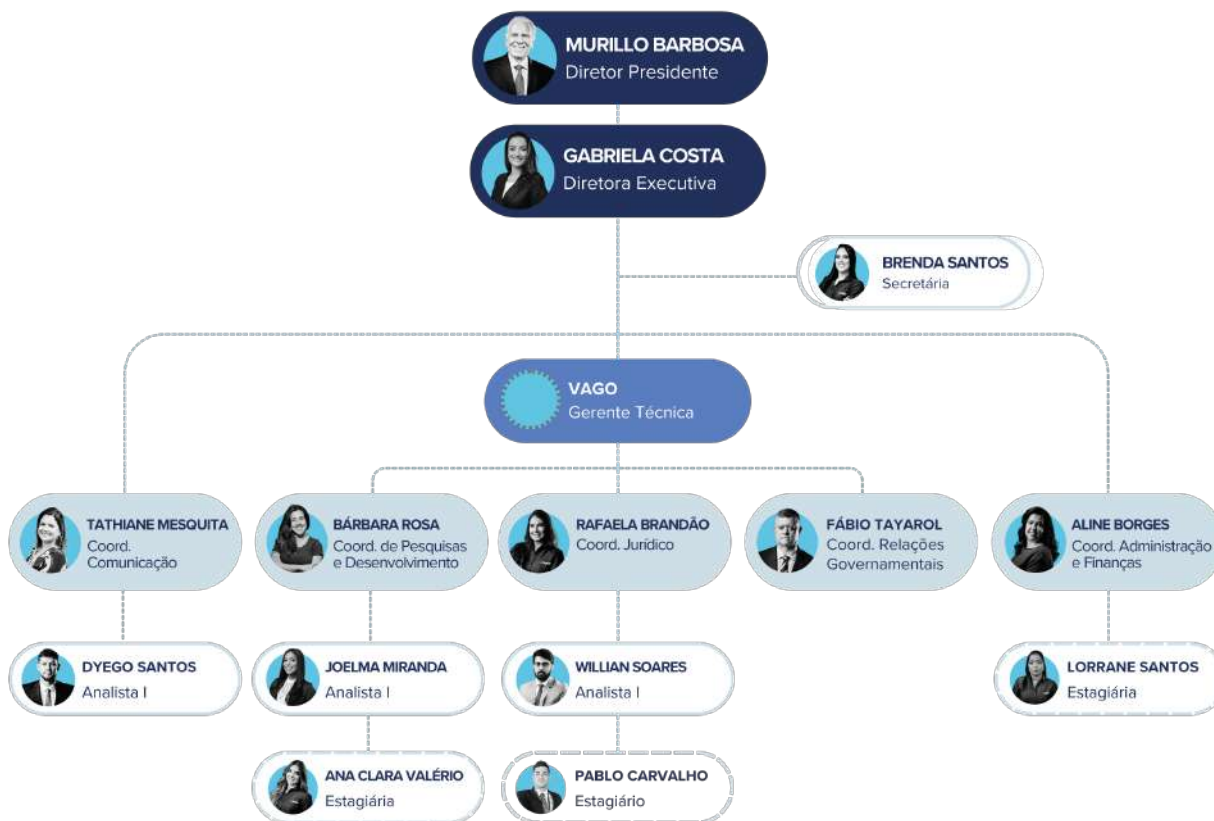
MURILLO BARBOSA
Diretor Presidente

GABRIELA COSTA
Diretora Executiva

BRENDA SANTOS
Secretária

VAGO
Gerente Técnica

TATHIANE MESQUITA
Coord. Comunicação

BÁRBARA ROSA
Coord. de Pesquisas e Desenvolvimento

RAFAELA BRANDÃO
Coord. Jurídico

FÁBIO TAYAROL
Coord. Relações Governamentais

ALINE BORGES
Coord. Administração e Finanças

DYEGO SANTOS
Analista I

JOELMA MIRANDA
Analista I

WILLIAN SOARES
Analista I

LORRANE SANTOS
Estagiária

ANA CLARA VALÉRIO
Estagiária

PABLO CARVALHO
Estagiário